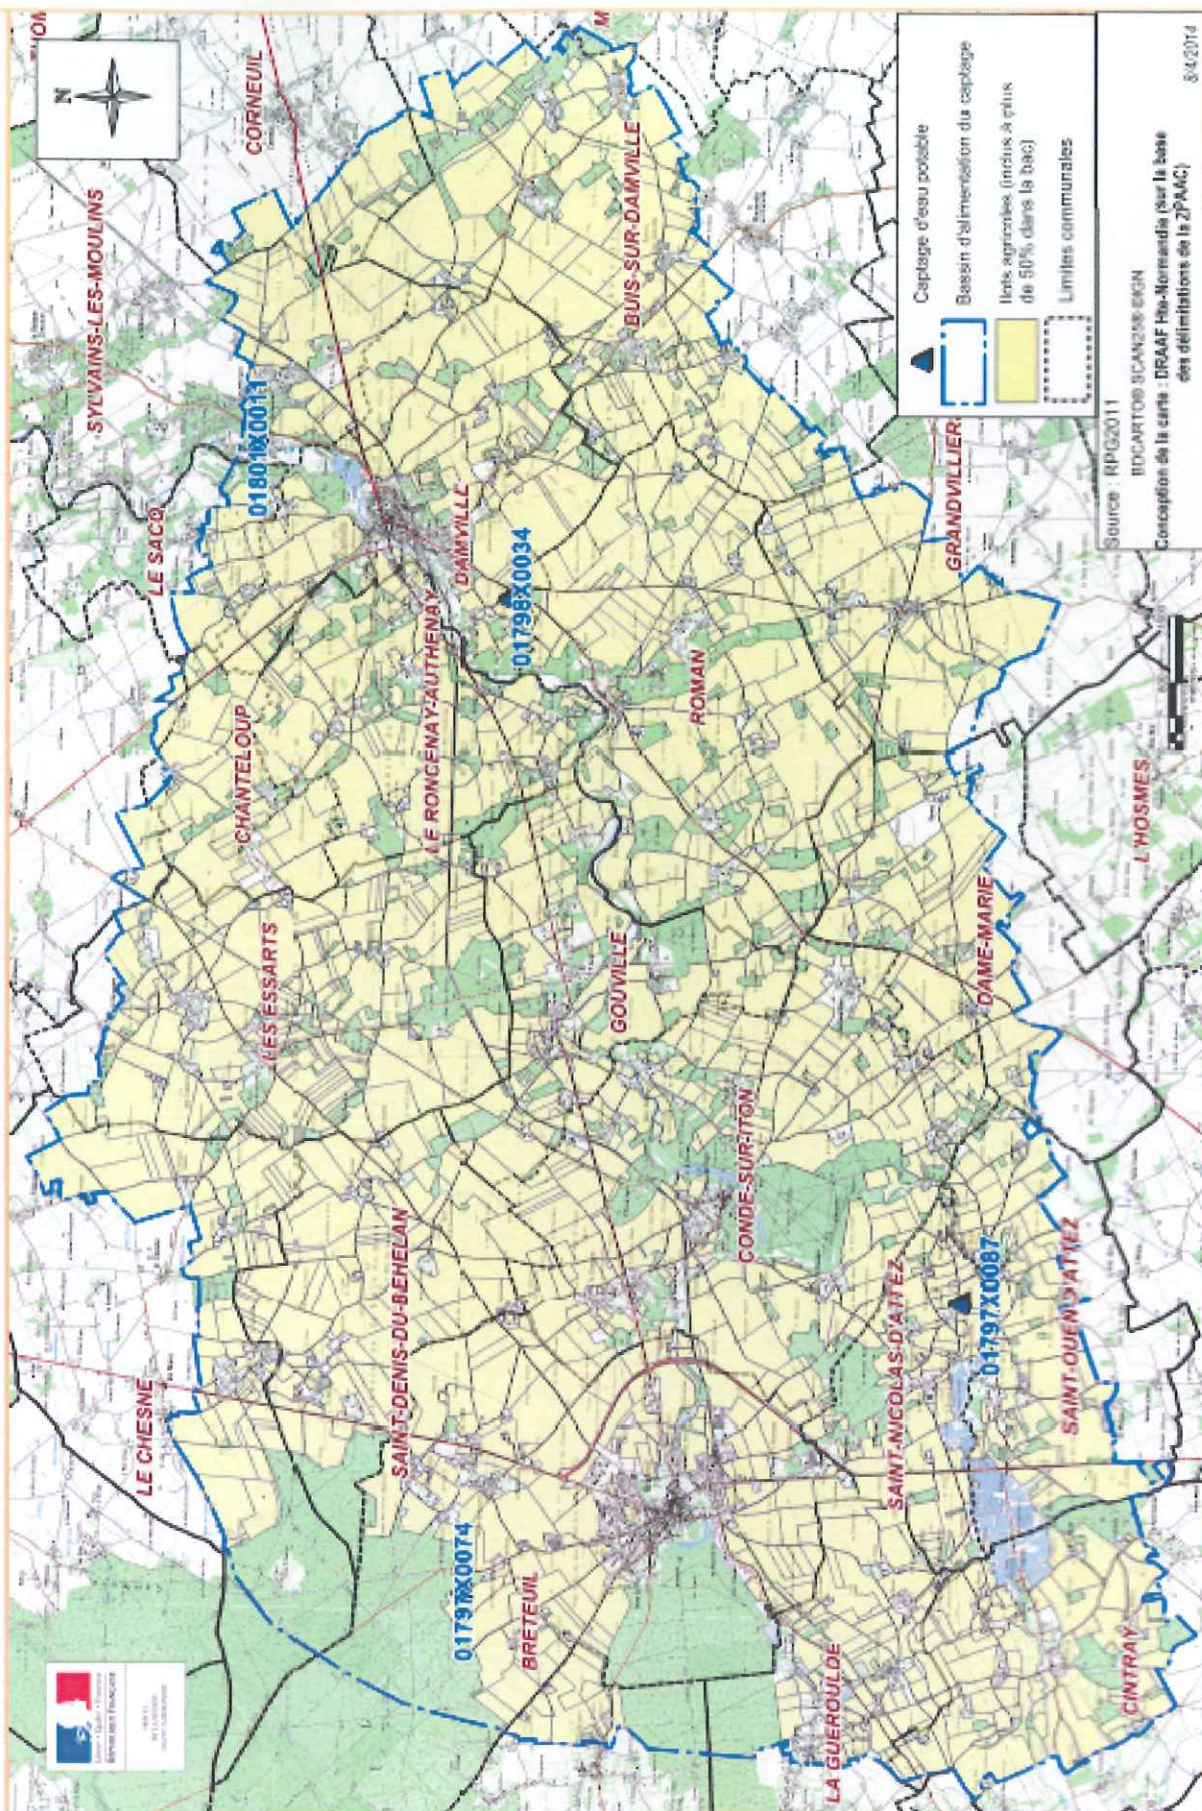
Captage d'eau potable

Bassin d'alimentation du captage

Ilots agricoles (inclus à plus de 50% dans la bac)

Limites communales

Source : RPG2011

BDCARTO® SCAN25® ©IGN

Conception de la carte : DRAAF Hte-Normandie (sur la base des délimitations de la ZPAAC)

8/4/2014

SYLVAINS-LES-MOULINS

CORNEUIL

BUIS-SUR-DAMVILLE

01801X0011

LE SACQ

DAMVILLE

01798X0034

GRANDVILLIERS

CHANTELOUP

LE RONCENAY-AUTHENAY

ROMAN

LES ESSARTS

GOUVILLE

DAME-MARIE

L'HOSMES

CONDE-SUR-ITON

SAINT-DENIS-DU-BEHELAN

SAINT-NICOLAS-D'ATTEZ

01797X0087

SAINT-OUEN-D'ATTEZ

LE CHESNE

01797X0074

BRETEUIL

LA GUEROULDE

CINTRAY

N